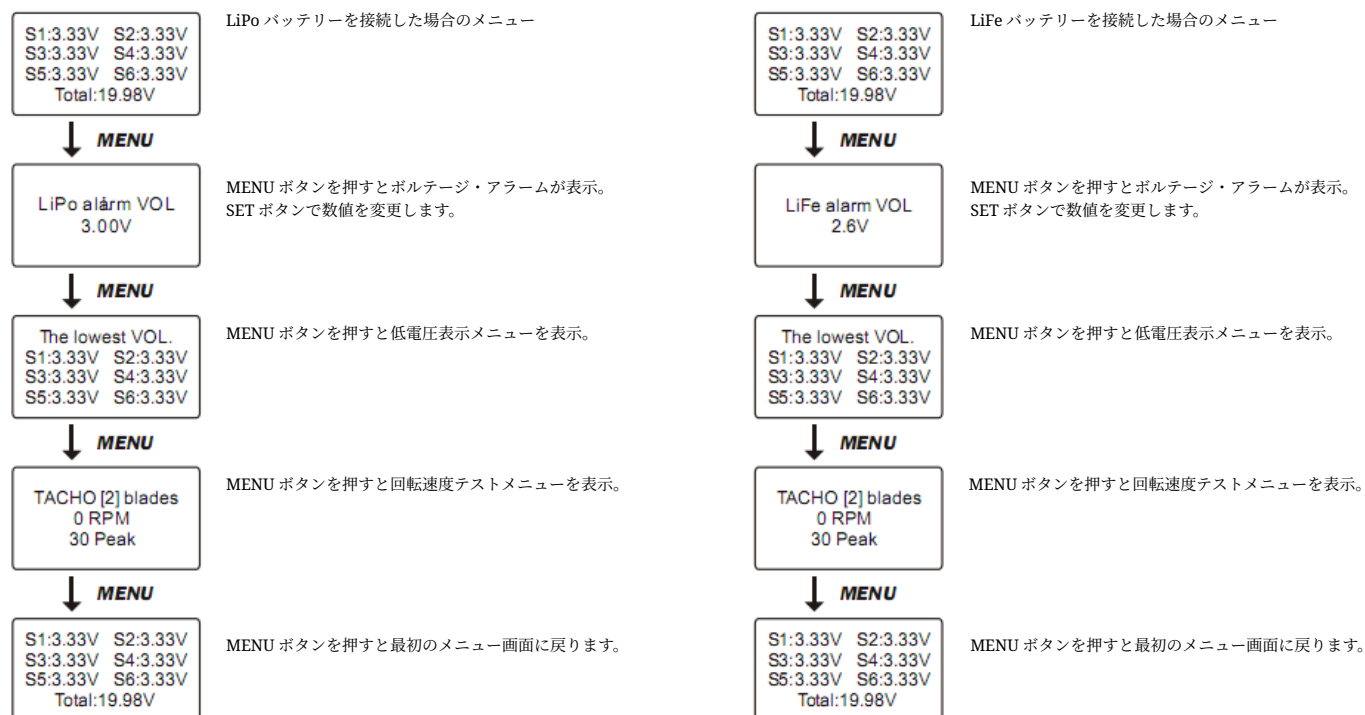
S1:3.33V S2:3.33V
S3:3.33V S4:3.33V
S5:3.33V S6:3.33V
Total:19.98V

LiPo バッテリーを接続した場合のメニュー

MENU

LiPo alárm VOL
3.00V

MENU ボタンを押すとボルテージ・アラームが表示。
SET ボタンで数値を変更します。

MENU

The lowest VOL.
S1:3.33V S2:3.33V
S3:3.33V S4:3.33V
S5:3.33V S6:3.33V

MENU ボタンを押すと低電圧表示メニューを表示。

MENU

TACHO [2] blades
0 RPM
30 Peak

MENU ボタンを押すと回転速度テストメニューを表示。

MENU

S1:3.33V S2:3.33V
S3:3.33V S4:3.33V
S5:3.33V S6:3.33V
Total:19.98V

MENU ボタンを押すと最初のメニュー画面に戻ります。

S1:3.33V S2:3.33V
S3:3.33V S4:3.33V
S5:3.33V S6:3.33V
Total:19.98V

LiFe バッテリーを接続した場合のメニュー

MENU

LiFe alarm VOL
2.6V

MENU ボタンを押すとボルテージ・アラームが表示。
SET ボタンで数値を変更します。

MENU

The lowest VOL.
S1:3.33V S2:3.33V
S3:3.33V S4:3.33V
S5:3.33V S6:3.33V

MENU ボタンを押すと低電圧表示メニューを表示。

MENU

TACHO [2] blades
0 RPM
30 Peak

MENU ボタンを押すと回転速度テストメニューを表示。

MENU

S1:3.33V S2:3.33V
S3:3.33V S4:3.33V
S5:3.33V S6:3.33V
Total:19.98V

MENU ボタンを押すと最初のメニュー画面に戻ります。